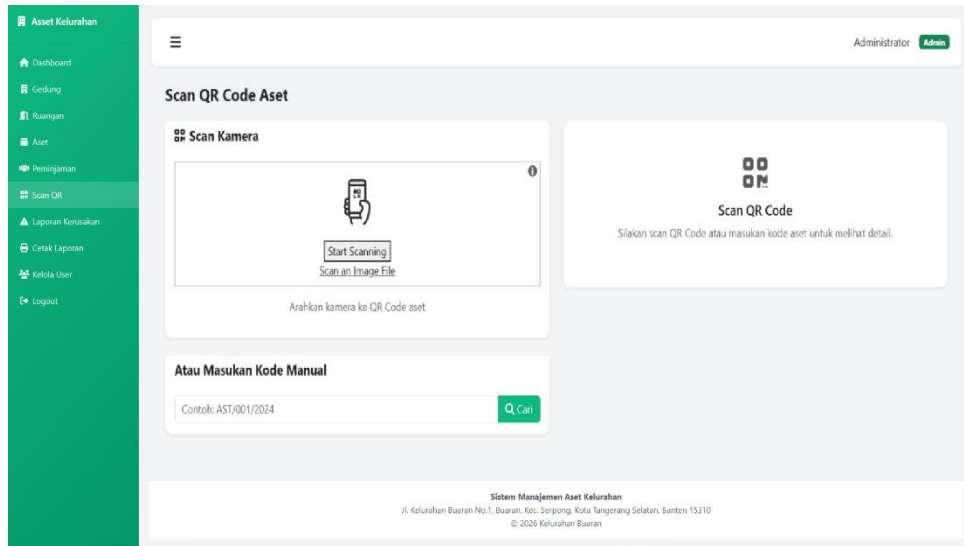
Asset Kelurahan

Dashboard
Gedung
Ruangan
Aset
Peminjaman
Scan QR
Laporan Kerusakan
Cetak Laporan
Kelola User
Logout

Administrator Admin

Scan QR Code Aset

Scan Kamera

Start Scanning
Scan an Image File

Arahkan kamera ke QR Code aset

Scan QR Code
Silakan scan QR Code atau masukan kode aset untuk melihat detail.

Atau Masukan Kode Manual

Contoh: AST/001/2024
Cari

Sistem Manajemen Aset Kelurahan
Jl. Kelurahan Buaran No.1, Buaran, Kec. Serpong, Kota Tangerang Selatan, Banten 15310
© 2026 Kelurahan Buaran